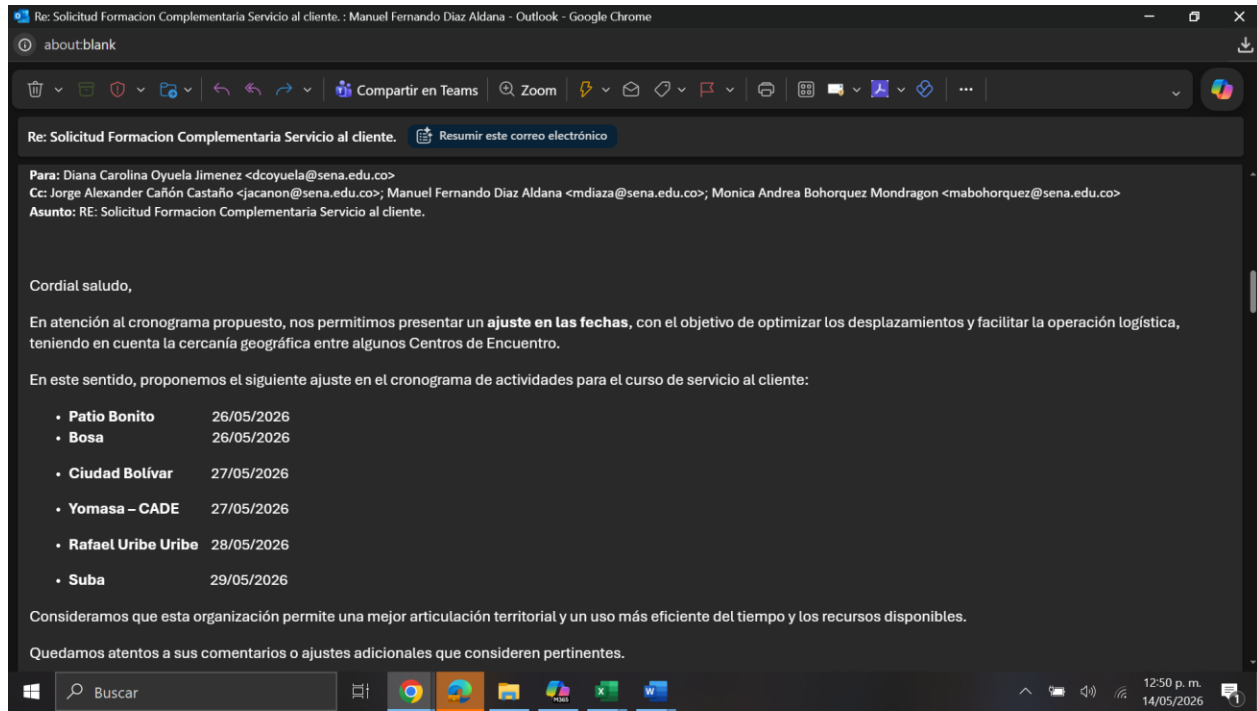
Re: Solicitud Formacion Complementaria Servicio al cliente. : Manuel Fernando Diaz Aldana - Outlook - Google Chrome

about:blank

Compartir en Teams | Zoom | ...

Re: Solicitud Formacion Complementaria Servicio al cliente. Resumir este correo electrónico

**Para:** Diana Carolina Oyuela Jimenez <dcoyuela@sena.edu.co>
**Cc:** Jorge Alexander Cañón Castaño <jacanon@sena.edu.co>; Manuel Fernando Diaz Aldana <mdiaza@sena.edu.co>; Monica Andrea Bohorquez Mondragon <mabohorquez@sena.edu.co>
**Asunto:** RE: Solicitud Formacion Complementaria Servicio al cliente.

Cordial saludo,

En atención al cronograma propuesto, nos permitimos presentar un **ajuste en las fechas**, con el objetivo de optimizar los desplazamientos y facilitar la operación logística, teniendo en cuenta la cercanía geográfica entre algunos Centros de Encuentro.

En este sentido, proponemos el siguiente ajuste en el cronograma de actividades para el curso de servicio al cliente:

- **Patio Bonito** 26/05/2026
- **Bosa** 26/05/2026
- **Ciudad Bolívar** 27/05/2026
- **Yomasa – CADE** 27/05/2026
- **Rafael Uribe Uribe** 28/05/2026
- **Suba** 29/05/2026

Consideramos que esta organización permite una mejor articulación territorial y un uso más eficiente del tiempo y los recursos disponibles.

Quedamos atentos a sus comentarios o ajustes adicionales que consideren pertinentes.

Buscar

12:50 p. m.
14/05/2026